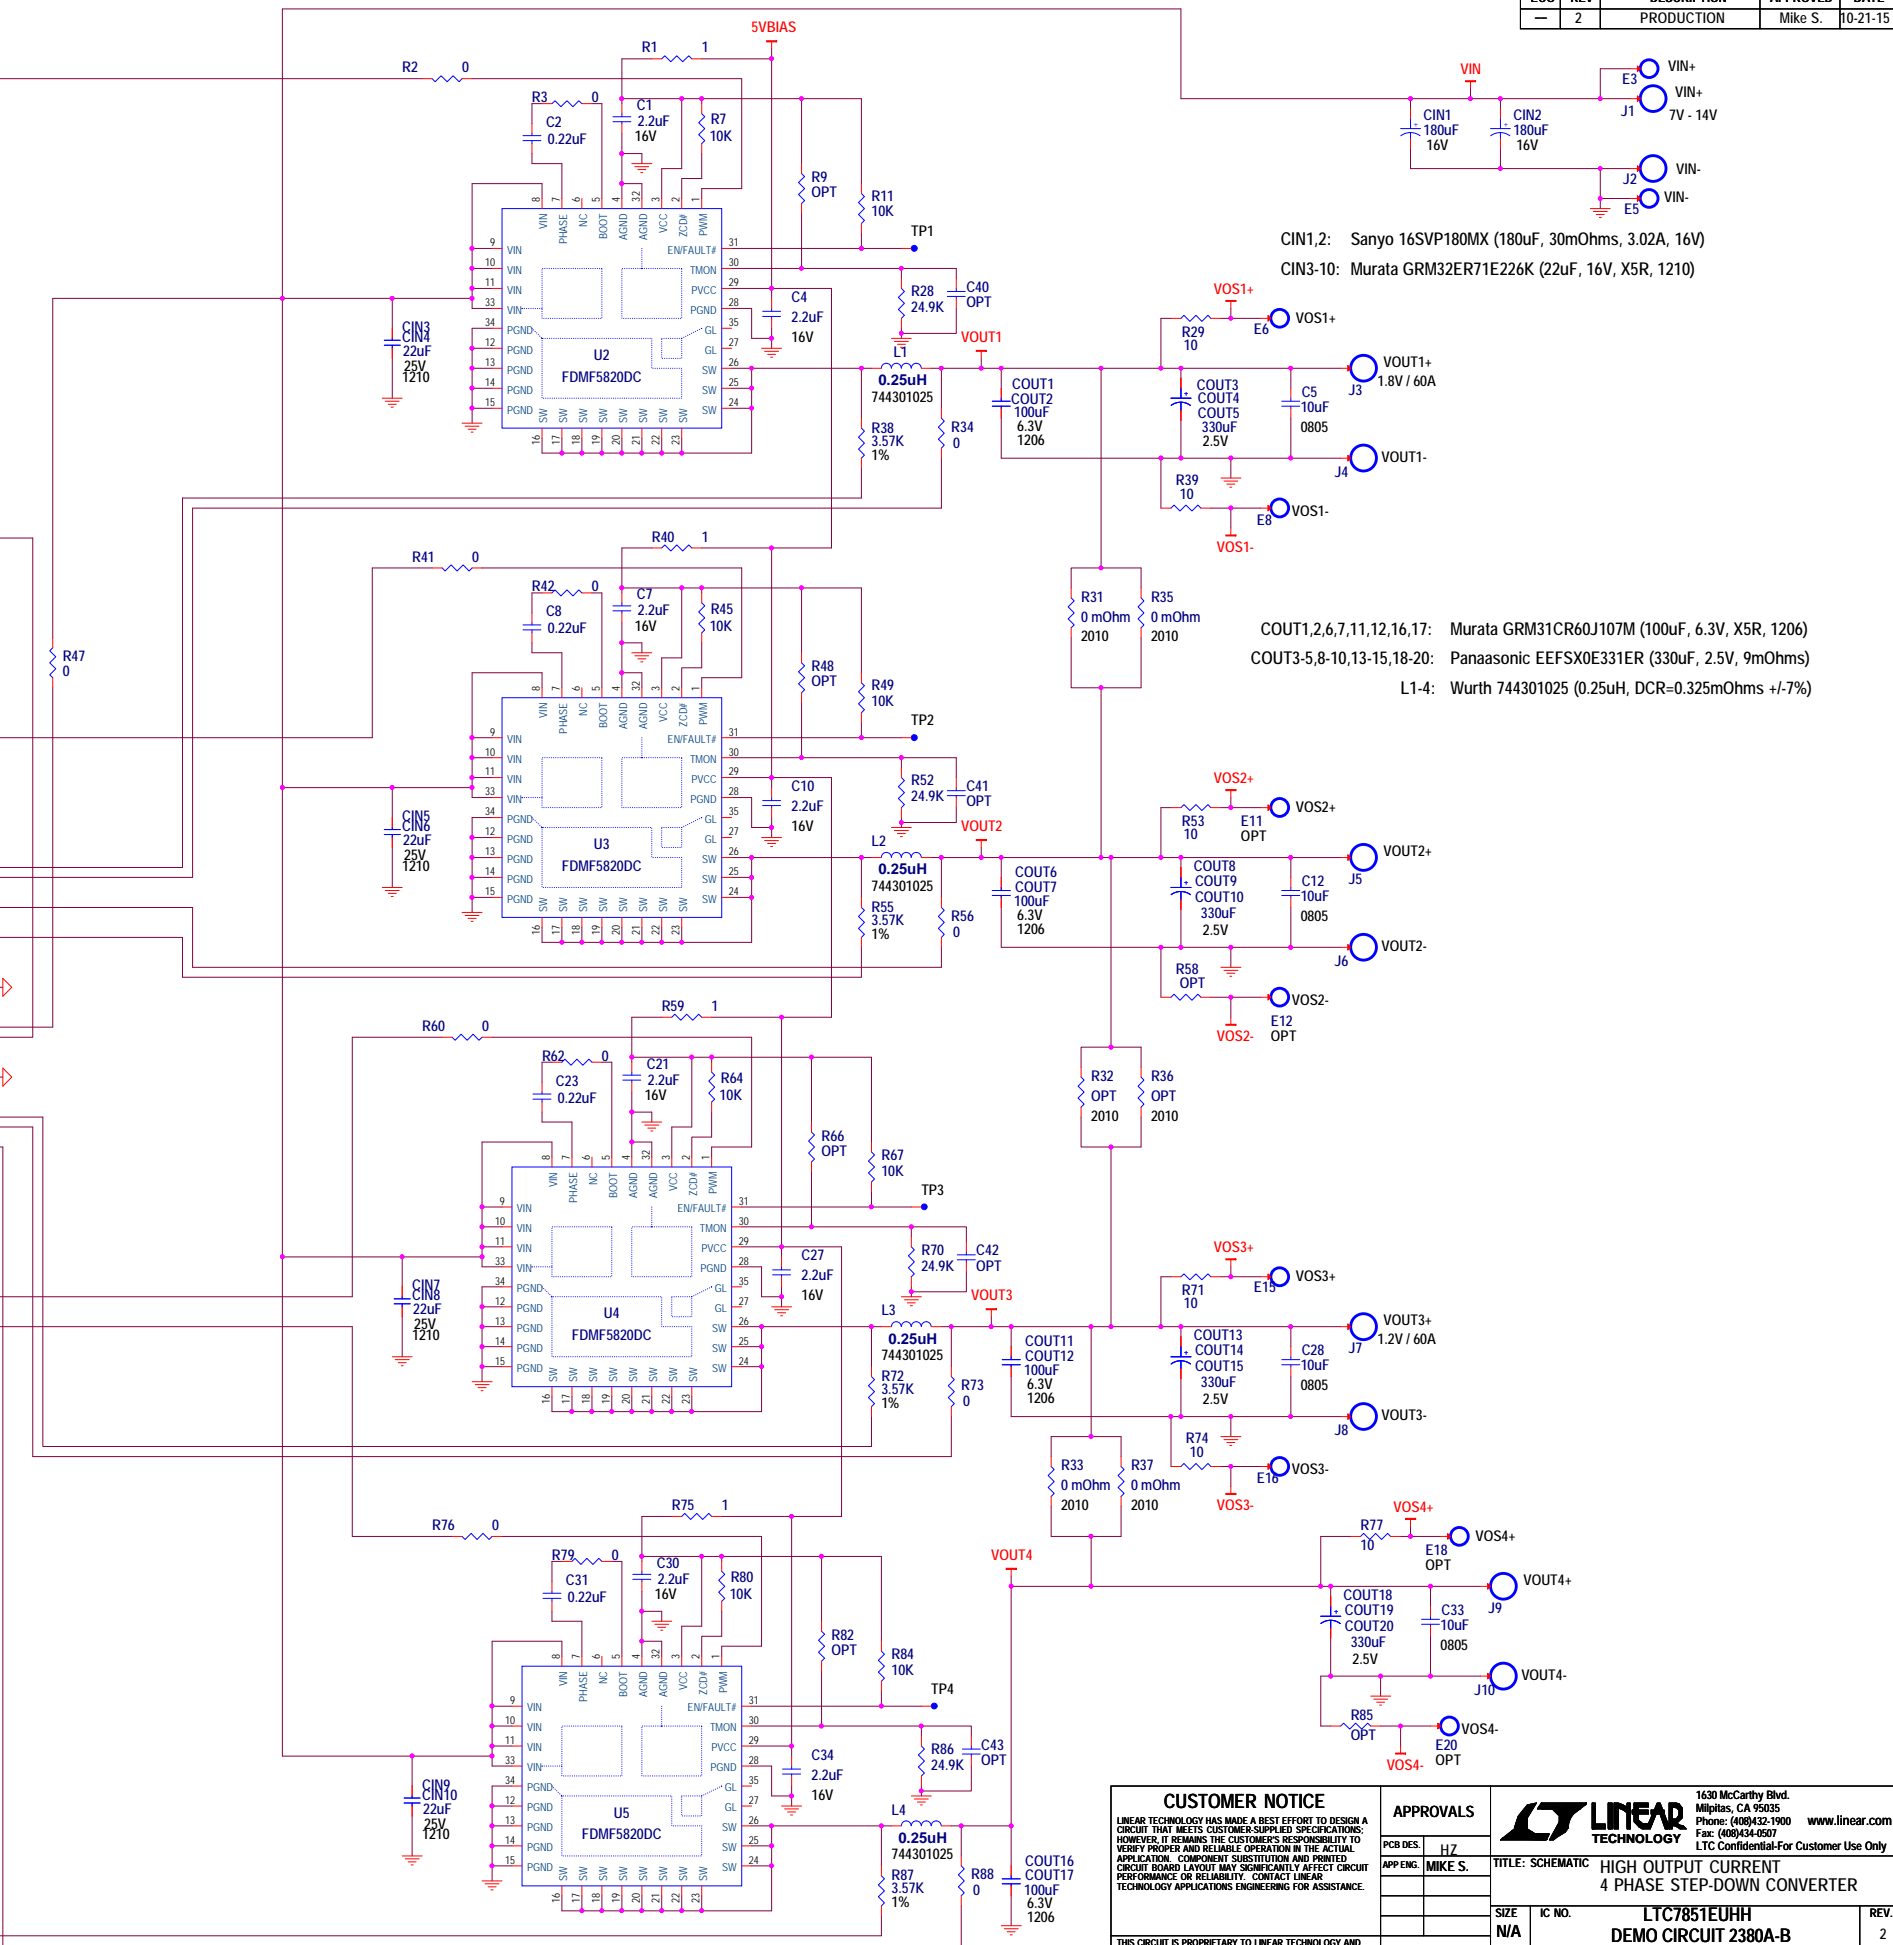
| — | 2 | PRODUCTION | Mike S. | 10-21-15 |
|---|---|---|---|---|

5VBIAS

R1 1

R2 0

R3 0

C1 2.2uF 16V

R7 10K

C2 0.22uF

R9 OPT

R11 10K

TP1

VIN

E3 VIN+

J1 VIN+ 7V - 14V

CIN1 180uF 16V

CIN2 180uF 16V

J2 VIN-

E5 VIN-

CIN1,2: Sanyo 16SVP180MX (180uF, 30mOhms, 3.02A, 16V)

CIN3-10: Murata GRM32ER71E226K (22uF, 16V, X5R, 1210)

U2 FDMF5820DC

CIN3 CIN4 22uF 25V 1210

C4 2.2uF 16V

R28 24.9K

C40 OPT

VOUT1

L1 0.25uH 744301025

R38 3.57K 1%

R34 0

COUT1 COUT2 100uF 6.3V 1206

VOS1+

R29 10

E6 VOS1+

COUT3 COUT4 COUT5 330uF 2.5V

C5 10uF 0805

J3 VOUT1+ 1.8V / 60A

J4 VOUT1-

R39 10

E8 VOS1-

VOS1-

R40 1

R41 0

R42 0

C7 2.2uF 16V

R45 10K

C8 0.22uF

R48 OPT

R49 10K

TP2

R47 0

R31 0 mOhm 2010

R35 0 mOhm 2010

COUT1,2,6,7,11,12,16,17: Murata GRM31CR60J107M (100uF, 6.3V, X5R, 1206)

COUT3-5,8-10,13-15,18-20: Panaasonic EEFSX0E331ER (330uF, 2.5V, 9mOhms)

L1-4: Wurth 744301025 (0.25uH, DCR=0.325mOhms +/-7%)

U3 FDMF5820DC

CIN5 CIN6 22uF 25V 1210

C10 2.2uF 16V

R52 24.9K

C41 OPT

VOUT2

L2 0.25uH 744301025

R55 3.57K 1%

R56 0

COUT6 COUT7 100uF 6.3V 1206

VOS2+

R53 10

E11 OPT VOS2+

COUT8 COUT9 COUT10 330uF 2.5V

C12 10uF 0805

J5 VOUT2+

J6 VOUT2-

R58 OPT

VOS2-

E12 OPT

VOS2-

R59 1

R60 0

R62 0

C21 2.2uF 16V

R64 10K

C23 0.22uF

R66 OPT

R67 10K

TP3

R32 OPT 2010

R36 OPT 2010

U4 FDMF5820DC

CIN7 CIN8 22uF 25V 1210

C27 2.2uF 16V

R70 24.9K

C42 OPT

VOUT3

L3 0.25uH 744301025

R72 3.57K 1%

R73 0

COUT11 COUT12 100uF 6.3V 1206

VOS3+

R71 10

E15 VOS3+

COUT13 COUT14 COUT15 330uF 2.5V

C28 10uF 0805

J7 VOUT3+ 1.2V / 60A

J8 VOUT3-

R74 10

E16 VOS3-

VOS3-

R33 0 mOhm 2010

R37 0 mOhm 2010

R75 1

R76 0

R79 0

C30 2.2uF 16V

R80 10K

C31 0.22uF

R82 OPT

R84 10K

TP4

VOUT4

VOS4+

R77 10

E18 OPT VOS4+

COUT18 COUT19 COUT20 330uF 2.5V

C33 10uF 0805

J9 VOUT4+

J10 VOUT4-

R85 OPT

VOS4-

E20 OPT VOS4-

U5 FDMF5820DC

CIN9 CIN10 22uF 25V 1210

C34 2.2uF 16V

R86 24.9K

C43 OPT

L4 0.25uH 744301025

R87 3.57K 1%

R88 0

COUT16 COUT17 100uF 6.3V 1206

VIN PHASE NC BOOT AGND AGND VCC ZCD# PWM
VIN VIN VIN VIN PGND PGND PGND PGND PGND
EN/FAULT# TMON PVCC PGND GL GL SW SW SW
SW SW SW SW SW SW SW SW

CUSTOMER NOTICE

LINEAR TECHNOLOGY HAS MADE A BEST EFFORT TO DESIGN A CIRCUIT THAT MEETS CUSTOMER-SUPPLIED SPECIFICATIONS; HOWEVER, IT REMAINS THE CUSTOMER'S RESPONSIBILITY TO VERIFY PROPER AND RELIABLE OPERATION IN THE ACTUAL APPLICATION. COMPONENT SUBSTITUTION AND PRINTED CIRCUIT BOARD LAYOUT MAY SIGNIFICANTLY AFFECT CIRCUIT PERFORMANCE OR RELIABILITY. CONTACT LINEAR TECHNOLOGY APPLICATIONS ENGINEERING FOR ASSISTANCE.

THIS CIRCUIT IS PROPRIETARY TO LINEAR TECHNOLOGY AND

APPROVALS

PCB DES. HZ

APP ENG. MIKE S.

LINEAR TECHNOLOGY

1630 McCarthy Blvd. Milpitas, CA 95035 Phone: (408)432-1900 Fax: (408)434-0507 www.linear.com

LTC Confidential-For Customer Use Only

TITLE: SCHEMATIC HIGH OUTPUT CURRENT 4 PHASE STEP-DOWN CONVERTER

SIZE N/A

IC NO. LTC7851EUHH

DEMO CIRCUIT 2380A-B

REV. 2